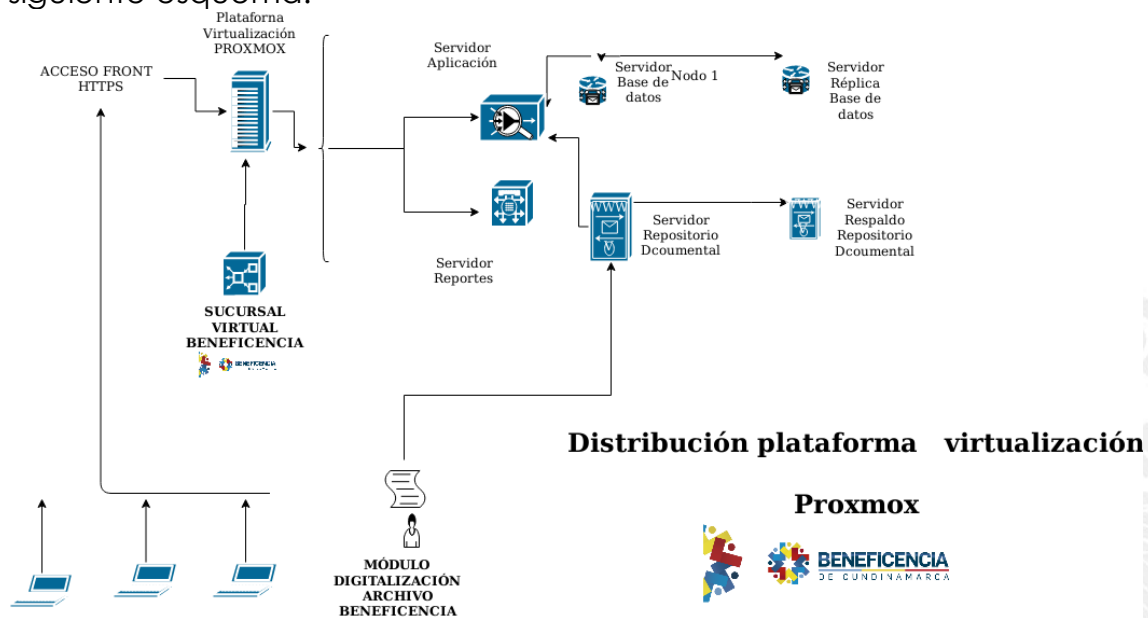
siguiente esquema:

Plataforna Virtualización PROXMOX

ACCESO FRONT HTTPS

Servidor Aplicación

Servidor Base de datos

Nodo 1

Servidor Réplica Base de datos

Servidor Repositorio Dcoumental

Servidor Respaldo Repositorio Dcoumental

Servidor Reportes

SUCURSAL VIRTUAL BENEFICENCIA

BENEFICENCIA

MÓDULO DIGITALIZACIÓN ARCHIVO BENEFICENCIA

Distribución plataforma virtualización

Proxmox

BENEFICENCIA
DE CUNDINAMARCA